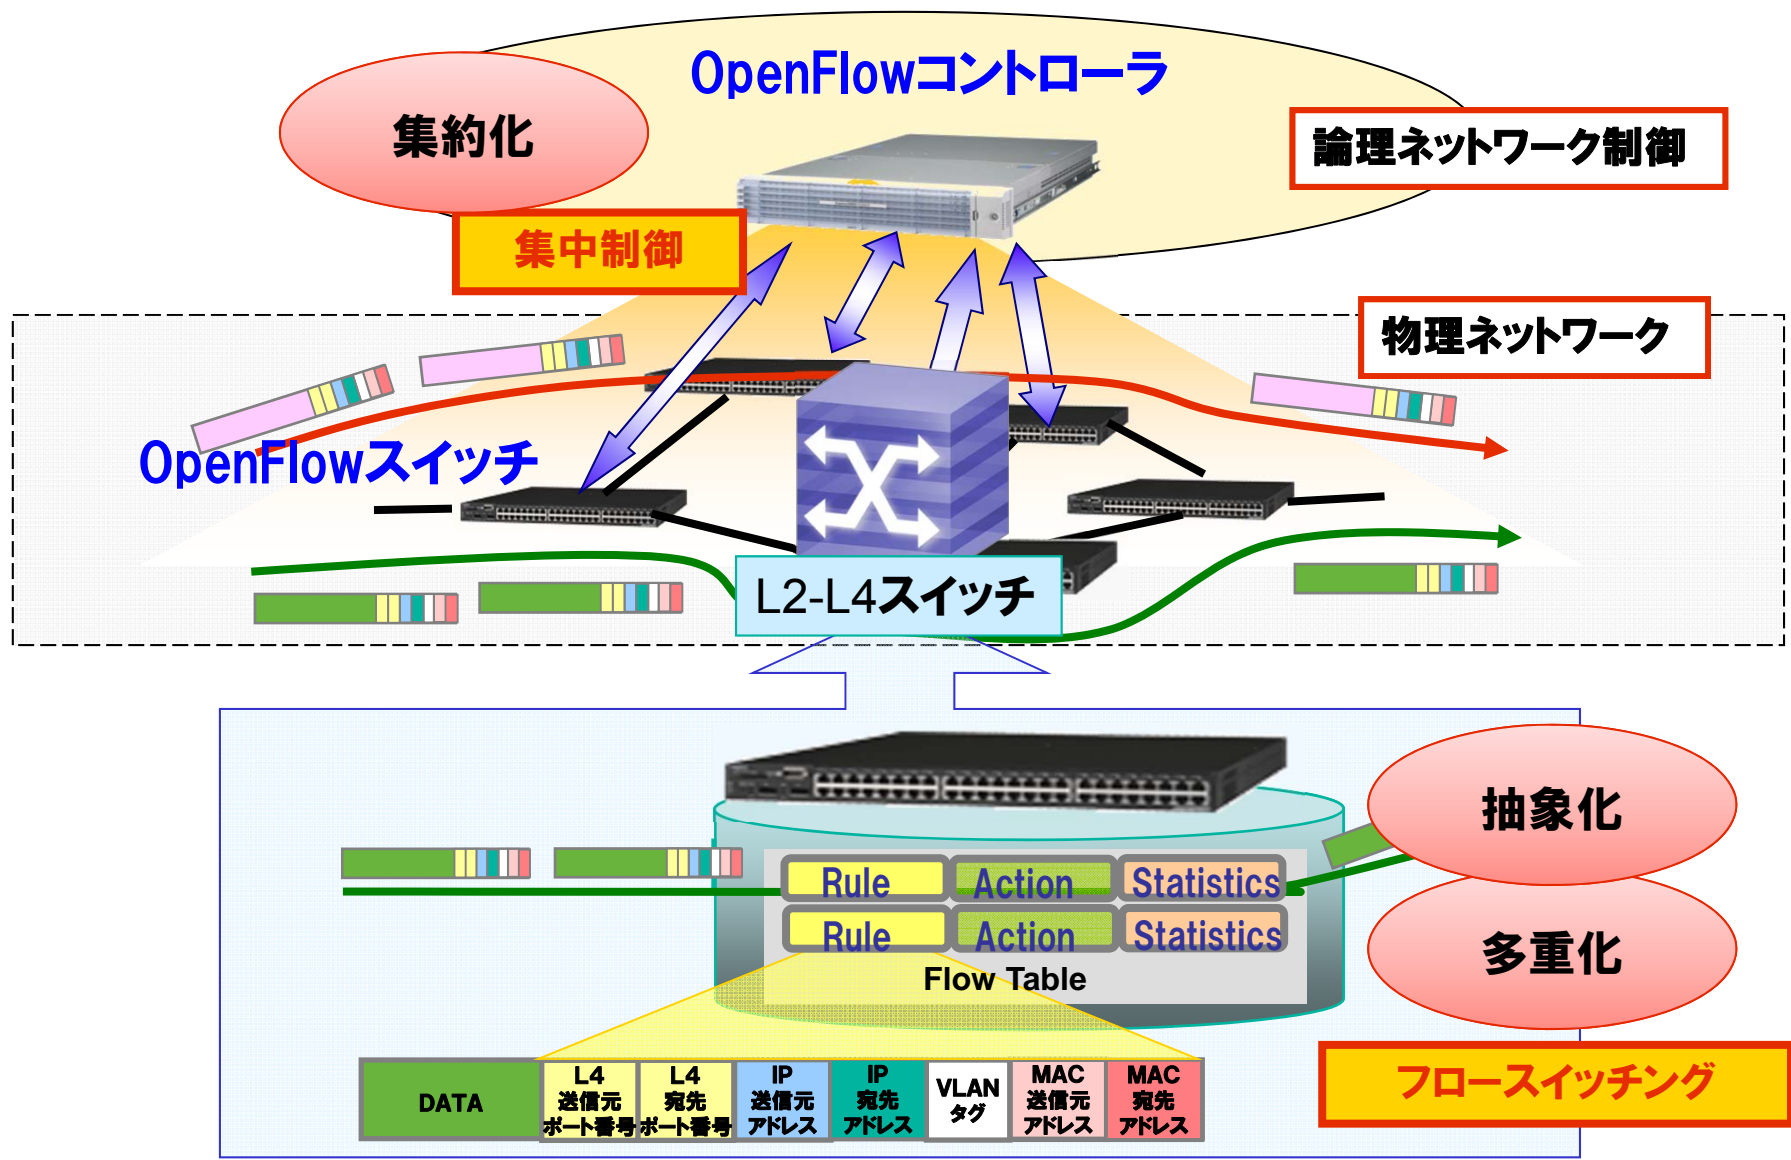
OpenFlowコントローラ

集約化

論理ネットワーク制御

集中制御

物理ネットワーク

OpenFlowスイッチ

L2-L4スイッチ

抽象化

多重化

| Rule | Action | Statistics |
|---|---|---|
| Rule | Action | Statistics |

Flow Table

フロースイッチング

| DATA | L4 送信元 ポート番号 | L4 宛先 ポート番号 | IP 送信元 アドレス | IP 宛先 アドレス | VLAN タグ | MAC 送信元 アドレス | MAC 宛先 アドレス |
|---|---|---|---|---|---|---|---|